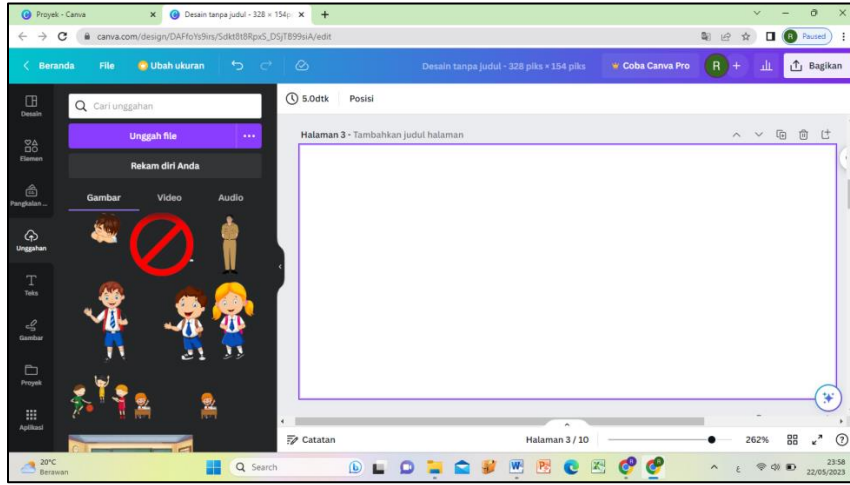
Proyek - Canva
Desain tanpa judul - 328 × 154p
canva.com/design/DAFfoYs9irs/Sdkt0t8Rpx5_DSjTB99siA/edit
Paused
Beranda
File
Ubah ukuran
Desain tanpa judul - 328 piks × 154 piks
Coba Canva Pro
R
Bagikan
Desain
Elemen
Pangkalan ...
Unggahan
Teks
Gambar
Proyek
Aplikasi
Cari unggahan
Unggah file
Rekam diri Anda
Gambar
Video
Audio
5.0dtk
Posisi
Halaman 3 - Tambahkan judul halaman
Catatan
Halaman 3 / 10
262%
20°C
Berawan
Search
23:58
22/05/2023